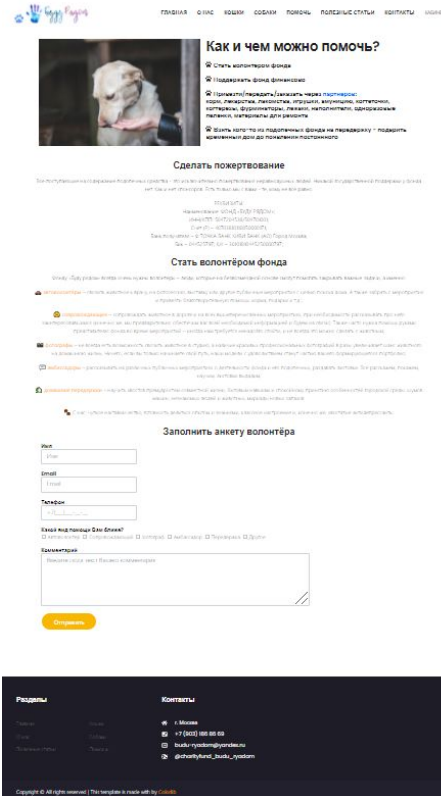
Буду Рядом

ГЛАВНАЯ О НАС КОШКИ СОБАКИ ПОМОЧЬ ПОЛЕЗНЫЕ СТАТЬИ КОНТАКТЫ

Как и чем можно помочь?

Стать волонтером фонда

Поддержать фонд финансово

Привезти/передать/заказать через партнеров: корм, лекарства, лакомства, игрушки, амуницию, когтеточки, контейнеры, фурминаторы, лежаки, наполнители, одноразовые пеленки, материалы для ремонта

Взять кого-то из подопечных фонда на передержку - подарить временный дом до появления постоянного

Сделать пожертвование

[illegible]

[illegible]

Стать волонтёром фонда

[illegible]

Заполнить анкету волонтёра

Имя

Email

Телефон

Какой вид помощи Вам ближе?

Комментарий

Отправить

Разделы

Контакты

г. Москва

+7 (903) 186 86 69

budu-ryadom@yandex.ru

@charityfund_budu_ryadom

Copyright © All rights reserved | This template is made with by Colorlib